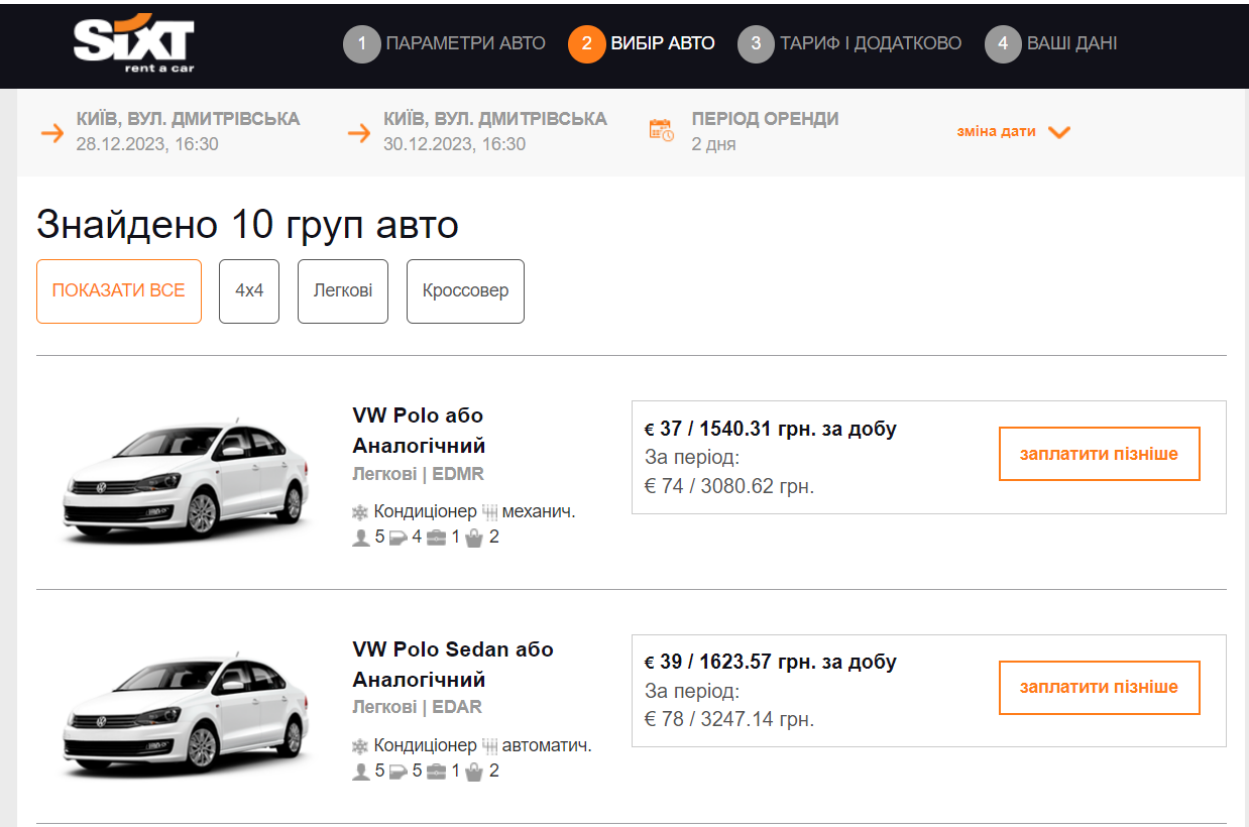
SIXT rent a car

1 ПАРАМЕТРИ АВТО 2 ВИБІР АВТО 3 ТАРИФ І ДОДАТКОВО 4 ВАШІ ДАНІ

КИЇВ, ВУЛ. ДМИТРІВСЬКА
28.12.2023, 16:30

КИЇВ, ВУЛ. ДМИТРІВСЬКА
30.12.2023, 16:30

ПЕРІОД ОРЕНДИ
2 дня

зміна дати

Знайдено 10 груп авто

ПОКАЗАТИ ВСЕ | 4x4 | Легкові | Кроссовер

VW Polo або Аналогічний
Легкові | EDMR
Кондиціонер механич.
5 4 1 2

€ 37 / 1540.31 грн. за добу
За період:
€ 74 / 3080.62 грн.

заплатити пізніше

VW Polo Sedan або Аналогічний
Легкові | EDAR
Кондиціонер автоматич.
5 5 1 2

€ 39 / 1623.57 грн. за добу
За період:
€ 78 / 3247.14 грн.

заплатити пізніше